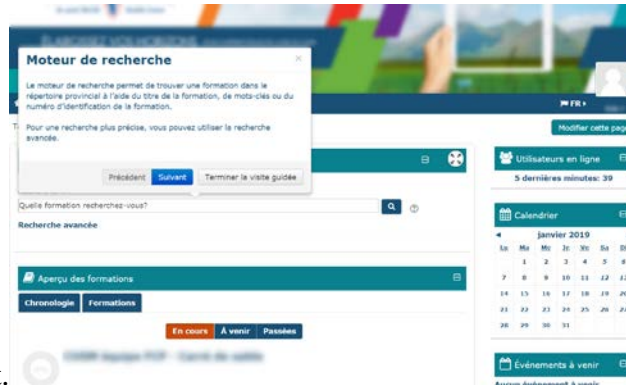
Moteur de recherche

Le moteur de recherche permet de trouver une formation dans le répertoire provincial à l'aide du titre de la formation, de mots-clés ou du numéro d'identification de la formation.

Pour une recherche plus précise, vous pouvez utiliser la recherche avancée.

Précédent Suivant Terminer la visite guidée

FR

Modifier cette page

Quelle formation recherchez-vous?

Recherche avancée

Aperçu des formations

Chronologie Formations

En cours À venir Passées

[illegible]

Utilisateurs en ligne

5 dernières minutes: 39

Calendrier

janvier 2019

| Lu | Ma | Me | Je | Ve | Sa | Di |
|---|---|---|---|---|---|---|
| | 1 | 2 | 3 | 4 | 5 | 6 |
| 7 | 8 | 9 | 10 | 11 | 12 | 13 |
| 14 | 15 | 16 | 17 | 18 | 19 | 20 |
| 21 | 22 | 23 | 24 | 25 | 26 | 27 |
| 28 | 29 | 30 | 31 | | | |

Événements à venir

Aucun événement à venir